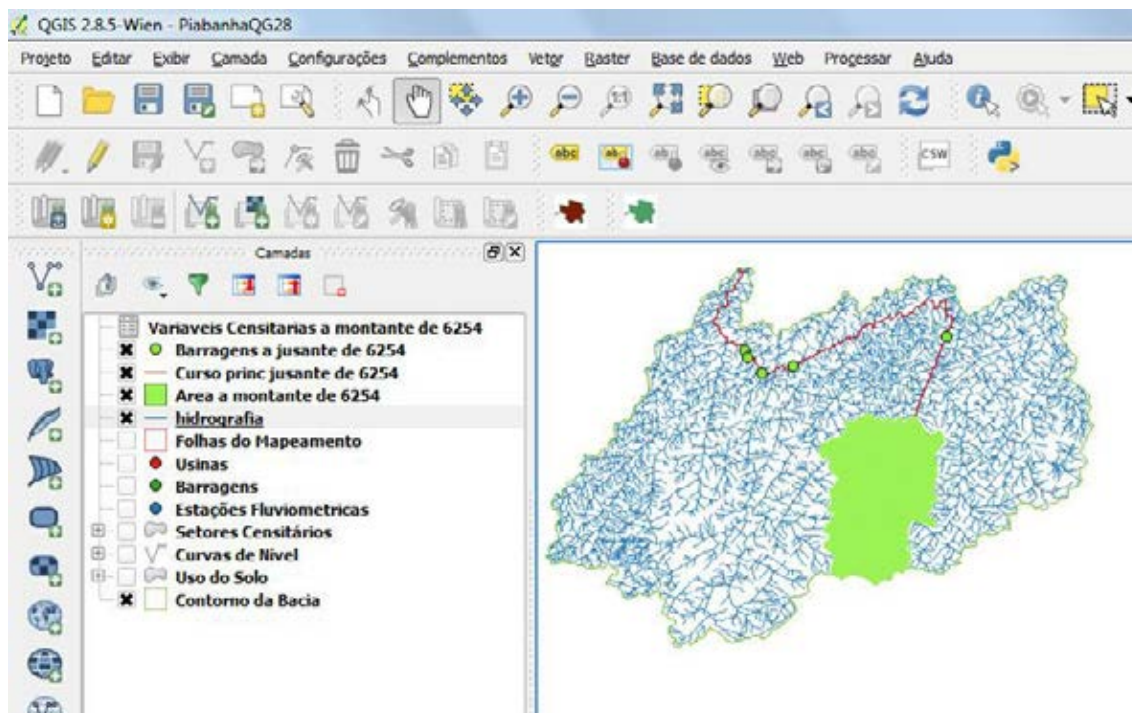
QGIS 2.8.5-Wien - PiabanhaQG28

Projeto Editar Exibir Camada Configurações Complementos Vetor Raster Base de dados Web Processar Ajuda

CSW

Camadas

Variaveis Censitarias a montante de 6254
Barragens a jusante de 6254
Curso princ jusante de 6254
Area a montante de 6254
hidrografia
Folhas do Mapeamento
Usinas
Barragens
Estações Fluviometricas
Setores Censitários
Curvas de Nivel
Uso do Solo
Contorno da Bacia